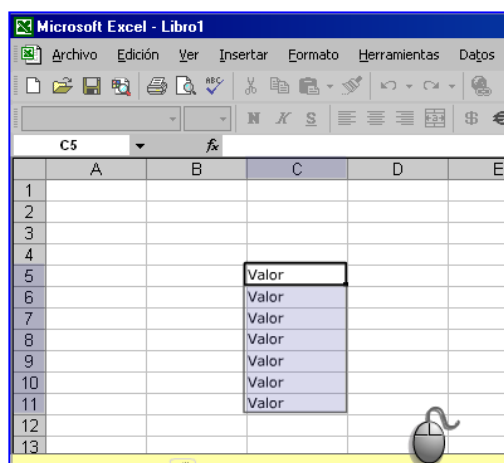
Microsoft Excel - Libro1

Archivo Edición Ver Insertar Formato Herramientas Datos

N K S

C5 fx

| | A | B | C | D | E |
|---|---|---|---|---|---|
| 1 | | | | | |
| 2 | | | | | |
| 3 | | | | | |
| 4 | | | | | |
| 5 | | | Valor | | |
| 6 | | | Valor | | |
| 7 | | | Valor | | |
| 8 | | | Valor | | |
| 9 | | | Valor | | |
| 10 | | | Valor | | |
| 11 | | | Valor | | |
| 12 | | | | | |
| 13 | | | | | |